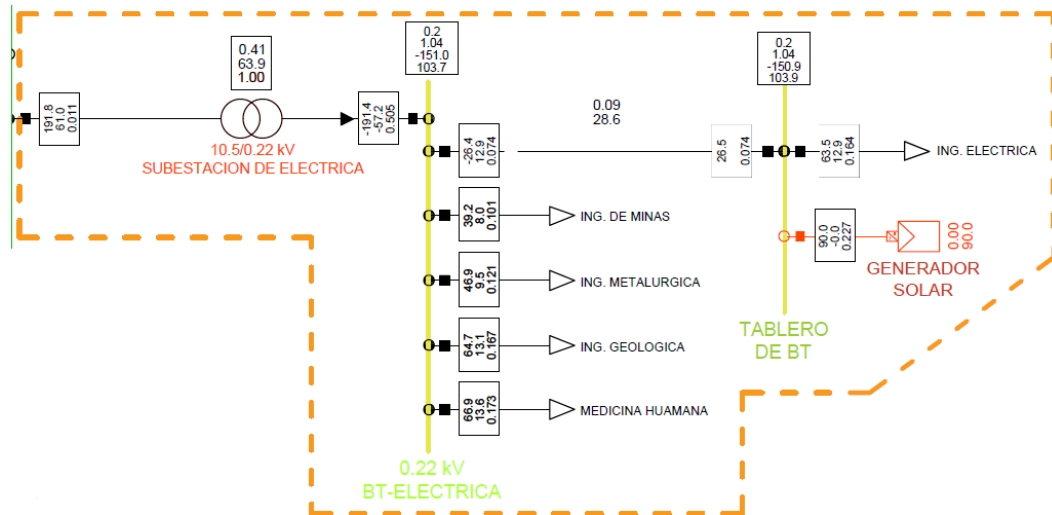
0.41
63.9
1.00

191.8
61.0
0.011

10.5/0.22 kV
SUBESTACION DE ELECTRICA

-191.4
-57.2
0.505

0.2
1.04
-151.0
103.7

0.09
28.6

0.2
1.04
-150.9
103.9

-26.4
12.9
0.074

26.5
0.074

63.5
12.9
0.164

ING. ELECTRICA

39.2
8.0
0.101

ING. DE MINAS

90.0
-0.0
0.227

0.00
90.0

GENERADOR
SOLAR

46.9
9.5
0.121

ING. METALURGICA

64.7
13.1
0.167

ING. GEOLOGICA

TABLERO
DE BT

66.9
13.6
0.173

MEDICINA HUAMANA

0.22 kV
BT-ELECTRICA